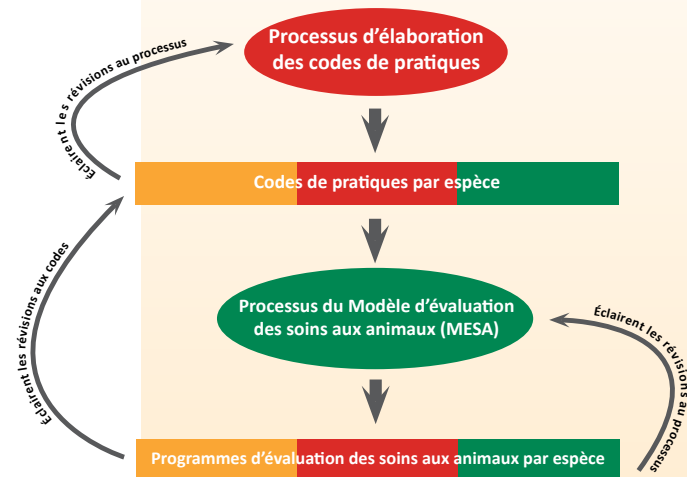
Processus d'élaboration des codes de pratiques

Éclairent les révisions au processus

Codes de pratiques par espèce

Éclairent les révisions aux codes

Processus du Modèle d'évaluation des soins aux animaux (MESA)

Éclairent les révisions au processus

Programmes d'évaluation des soins aux animaux par espèce